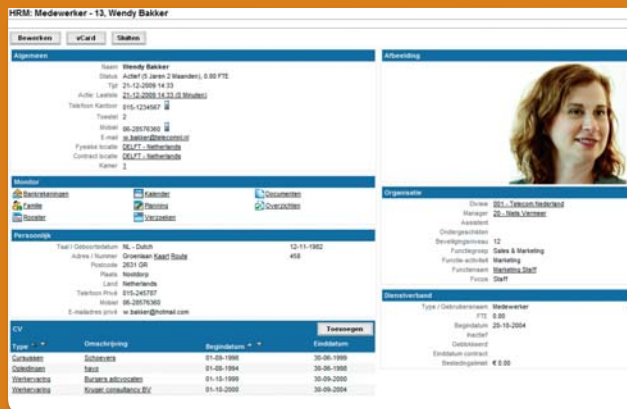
HRM: Medewerker - 13, Wendy Bakker

Bewerken | vCard | Sluiten

Algemeen

Naam Wendy Bakker
Status Actief (5 Jaren 2 Maanden), 0.60 FTE
Tijd 21-12-2009 14:33
Actie: Laatste 21-12-2009 14:33 (0 Minuten)
Telefoon Kantoor 015-1234567
Toestel 2
Mobiel 06-28576360
E-mail w.bakker@telecomni.nl
Fysieke locatie DELFT - Netherlands
Contract locatie DELFT - Netherlands
Kamer 1

Afbeelding

Monitor

Bankrekeningen | Kalender | Documenten
Familie | Planning | Overzichten
Rooster | Verzoeken

Organisatie

Divisie 001 - Telecom Nederland
Manager 20 - Niels Vermeer
Assistent
Ondergeschikten
Beveiligingsniveau 12
Functiegroep Sales & Marketing
Functie-activiteit Marketing
Functienaam Marketing Staff
Positie Staff

Persoonlijk

Taal / Geboortedatum NL - Dutch 12-11-1982
Adres / Nummer Groenlaan Kaart Route 458
Postcode 2631 GR
Plaats Nootdorp
Land Netherlands
Telefoon Privé 015-245767
Mobiel 06-28576360
E-mailadres privé w.bakker@hotmail.com

Dienstverband

Type / Gebruikersnaam Medewerker
FTE 0.60
Begindatum 20-10-2004
Rechten
Debiteuren
Einddatum contract
Bestedingslimiet € 0.00

CV

Toevoegen

| Type | Omschrijving | Begindatum | Einddatum |
|---|---|---|---|
| Cursussen | Schoevers | 01-09-1996 | 30-06-1999 |
| Opleidingen | havo | 01-09-1994 | 30-06-1998 |
| Werkervaring | Burgers adcovocaten | 01-10-1999 | 30-09-2000 |
| Werkervaring | Kruger consultancy BV | 01-10-2000 | 30-09-2004 |